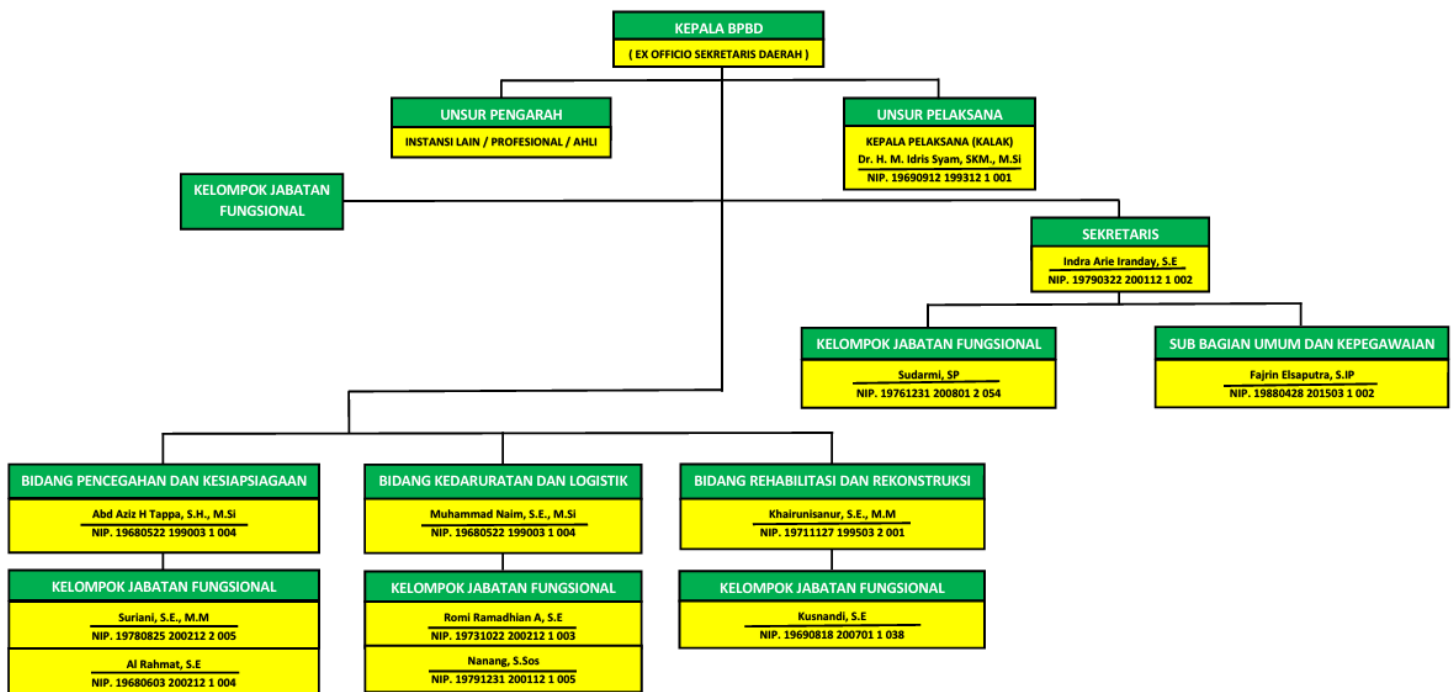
KEPALA BPBD
( EX OFFICIO SEKRETARIS DAERAH )

UNSUR PENGARAH
INSTANSI LAIN / PROFESIONAL / AHLI

UNSUR PELAKSANA
KEPALA PELAKSANA (KALAK)
Dr. H. M. Idris Syam, SKM., M.Si
NIP. 19690912 199312 1 001

KELOMPOK JABATAN FUNGSIONAL

SEKRETARIS
Indra Arie Iranday, S.E
NIP. 19790322 200112 1 002

KELOMPOK JABATAN FUNGSIONAL
Sudarmi, SP
NIP. 19761231 200801 2 054

SUB BAGIAN UMUM DAN KEPEGAWAIAN
Fajrin Elsaputra, S.IP
NIP. 19880428 201503 1 002

BIDANG PENCEGAHAN DAN KESIAPSIAGAAN
Abd Aziz H Tappa, S.H., M.Si
NIP. 19680522 199003 1 004

KELOMPOK JABATAN FUNGSIONAL
Suriani, S.E., M.M
NIP. 19780825 200212 2 005
Al Rahmat, S.E
NIP. 19680603 200212 1 004

BIDANG KEDARURATAN DAN LOGISTIK
Muhammad Naim, S.E., M.Si
NIP. 19680522 199003 1 004

KELOMPOK JABATAN FUNGSIONAL
Romi Ramadhian A, S.E
NIP. 19731022 200212 1 003
Nanang, S.Sos
NIP. 19791231 200112 1 005

BIDANG REHABILITASI DAN REKONSTRUKSI
Khairunisanur, S.E., M.M
NIP. 19711127 199503 2 001

KELOMPOK JABATAN FUNGSIONAL
Kusnandi, S.E
NIP. 19690818 200701 1 038